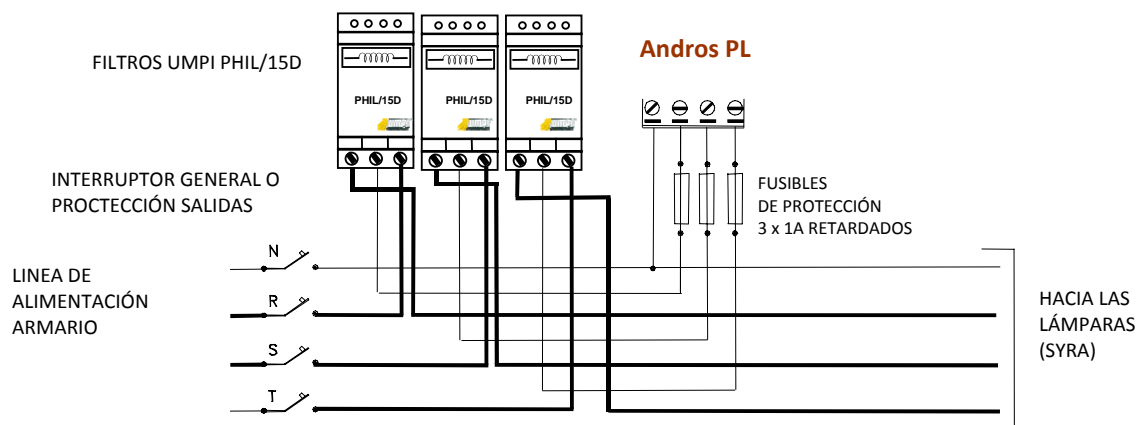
FILTROS UMPI PHIL/15D

PHIL/15D

PHIL/15D

PHIL/15D

Andros PL

INTERRUPTOR GENERAL O PROCTECCIÓN SALIDAS

FUSIBLES DE PROTECCIÓN 3 x 1A RETARDADOS

LINEA DE ALIMENTACIÓN ARMARIO

N

R

S

T

HACIA LAS LÁMPARAS (SYRA)